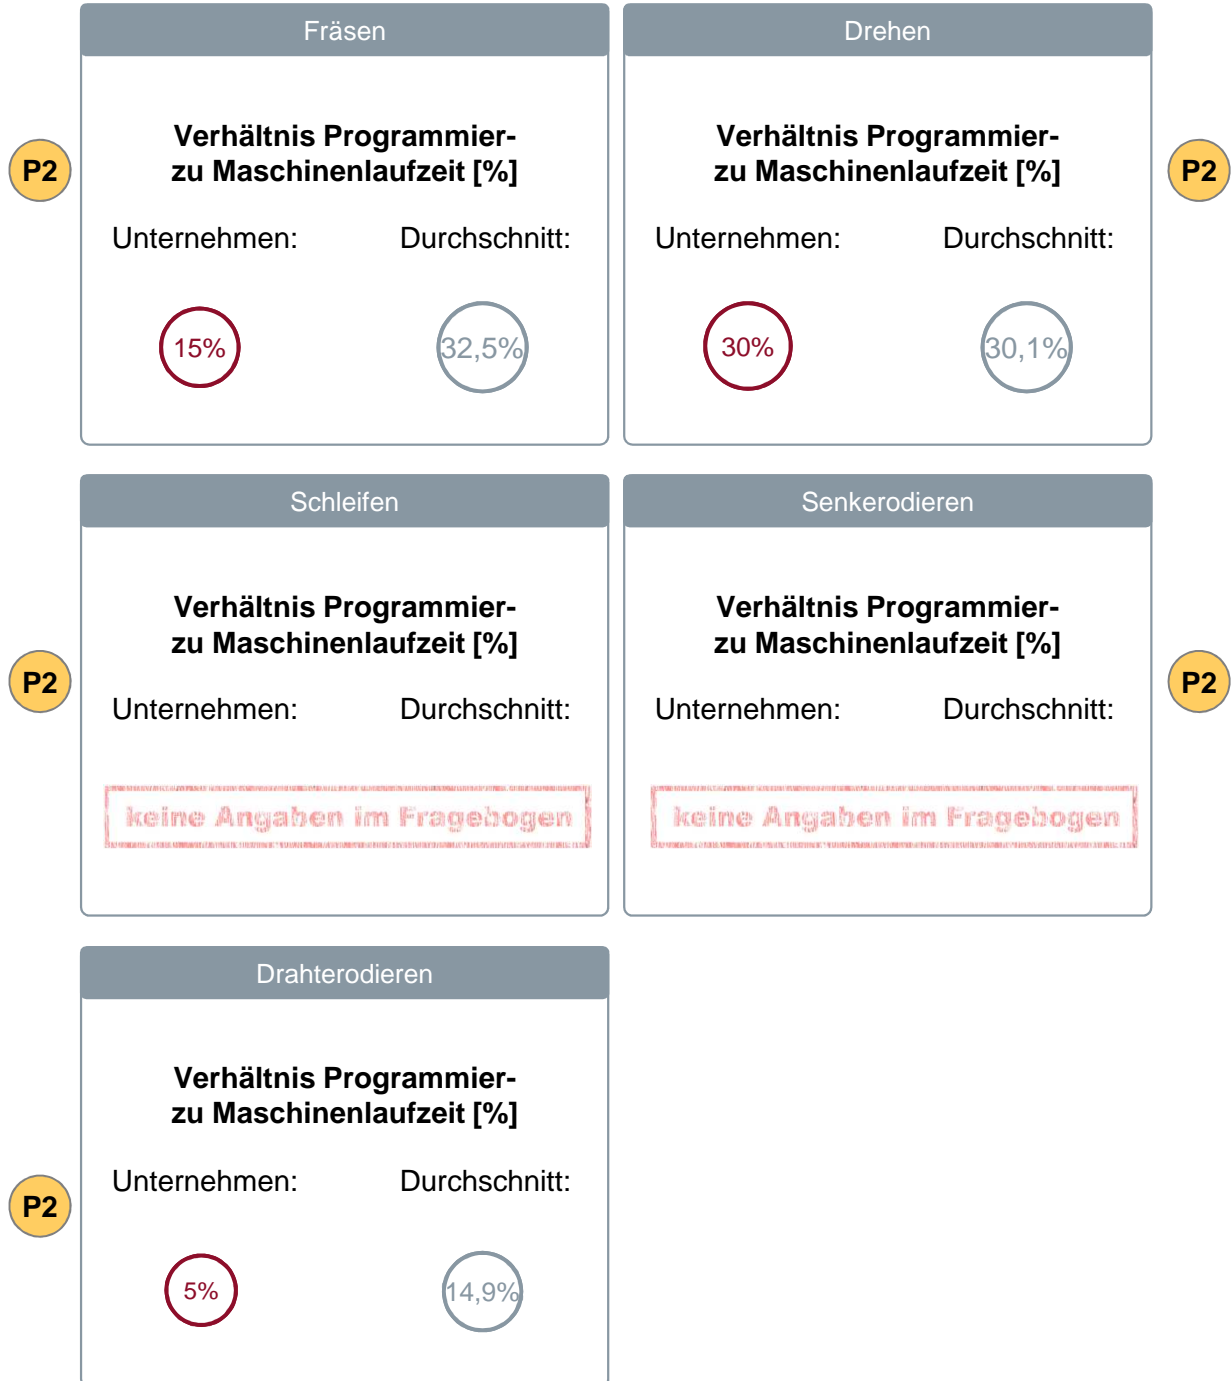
P2

Fräsen

Verhältnis Programmier- zu Maschinenlaufzeit [%]

Unternehmen: Durchschnitt:

15%

32,5%

Drehen

Verhältnis Programmier- zu Maschinenlaufzeit [%]

Unternehmen: Durchschnitt:

30%

30,1%

P2

P2

Schleifen

Verhältnis Programmier- zu Maschinenlaufzeit [%]

Unternehmen: Durchschnitt:

keine Angaben im Fragebogen

Senkerodieren

Verhältnis Programmier- zu Maschinenlaufzeit [%]

Unternehmen: Durchschnitt:

keine Angaben im Fragebogen

P2

P2

Drahterodieren

Verhältnis Programmier- zu Maschinenlaufzeit [%]

Unternehmen: Durchschnitt:

5%

14,9%